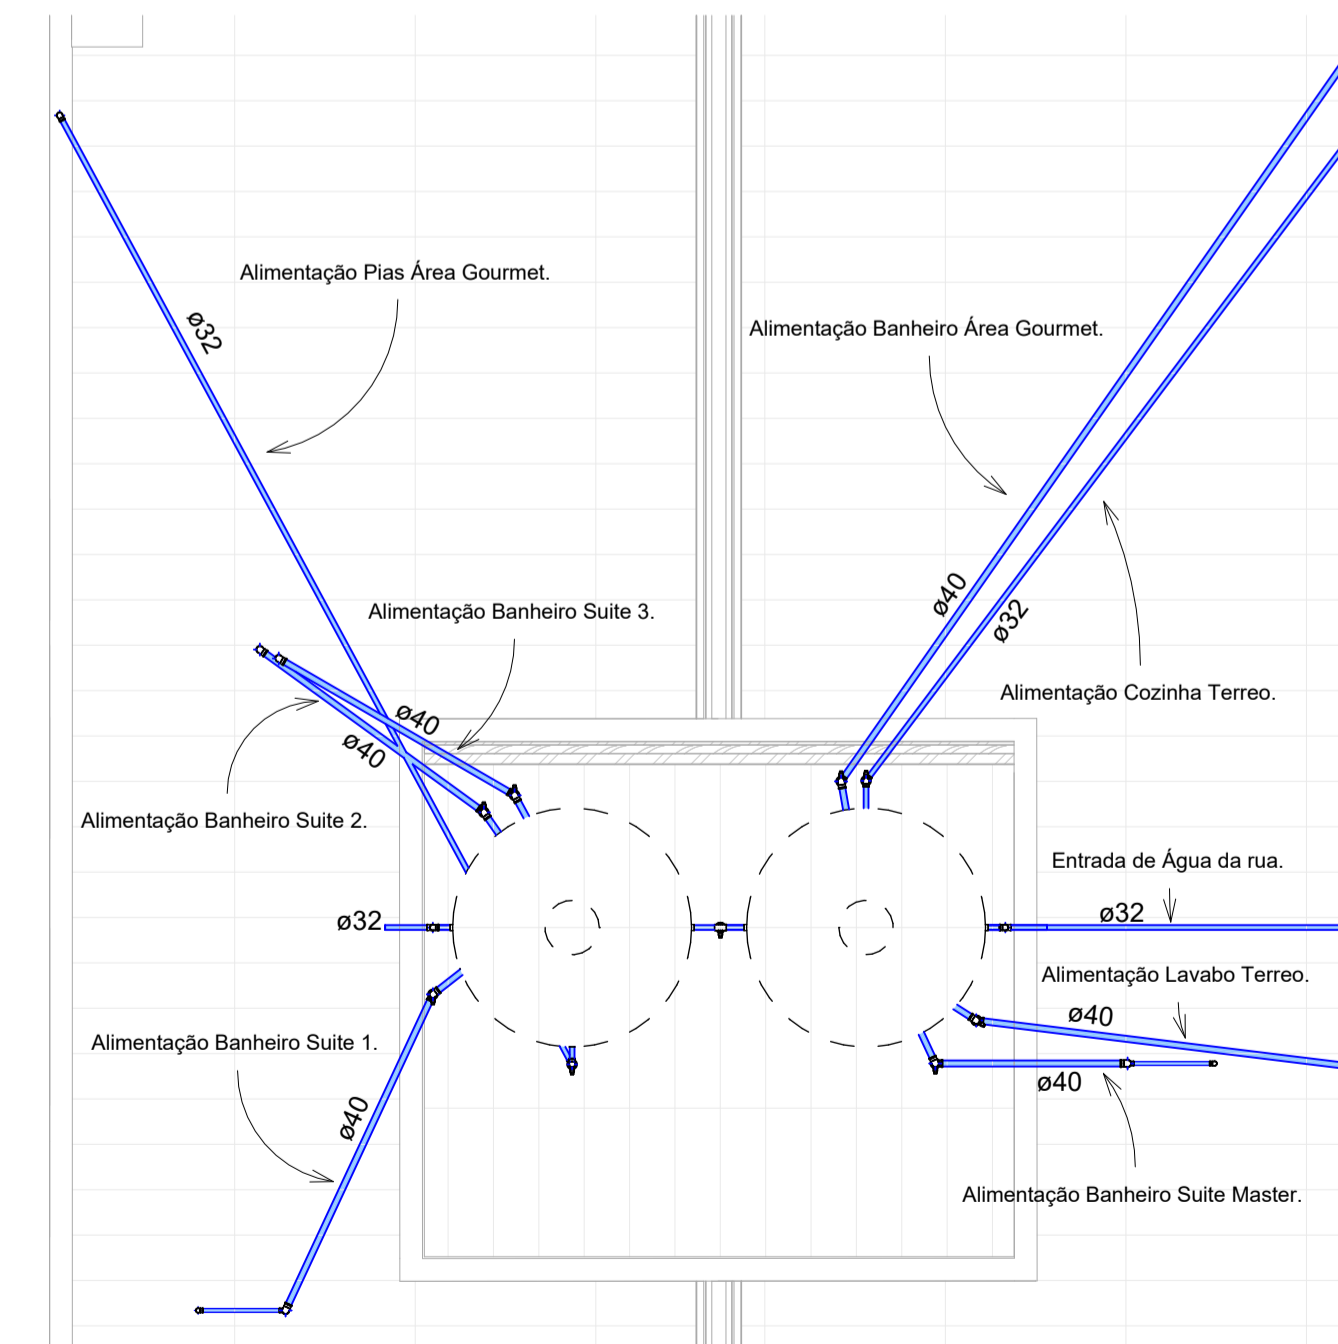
Alimentação Pias Área Gourmet.

ø32

Alimentação Banheiro Área Gourmet.

ø40

ø32

Alimentação Banheiro Suite 3.

Alimentação Cozinha Terreo.

ø40

ø40

Alimentação Banheiro Suite 2.

Entrada de Água da rua.

ø32

ø32

Alimentação Lavabo Terreo.

ø40

Alimentação Banheiro Suite 1.

ø40

ø40

Alimentação Banheiro Suite Master.